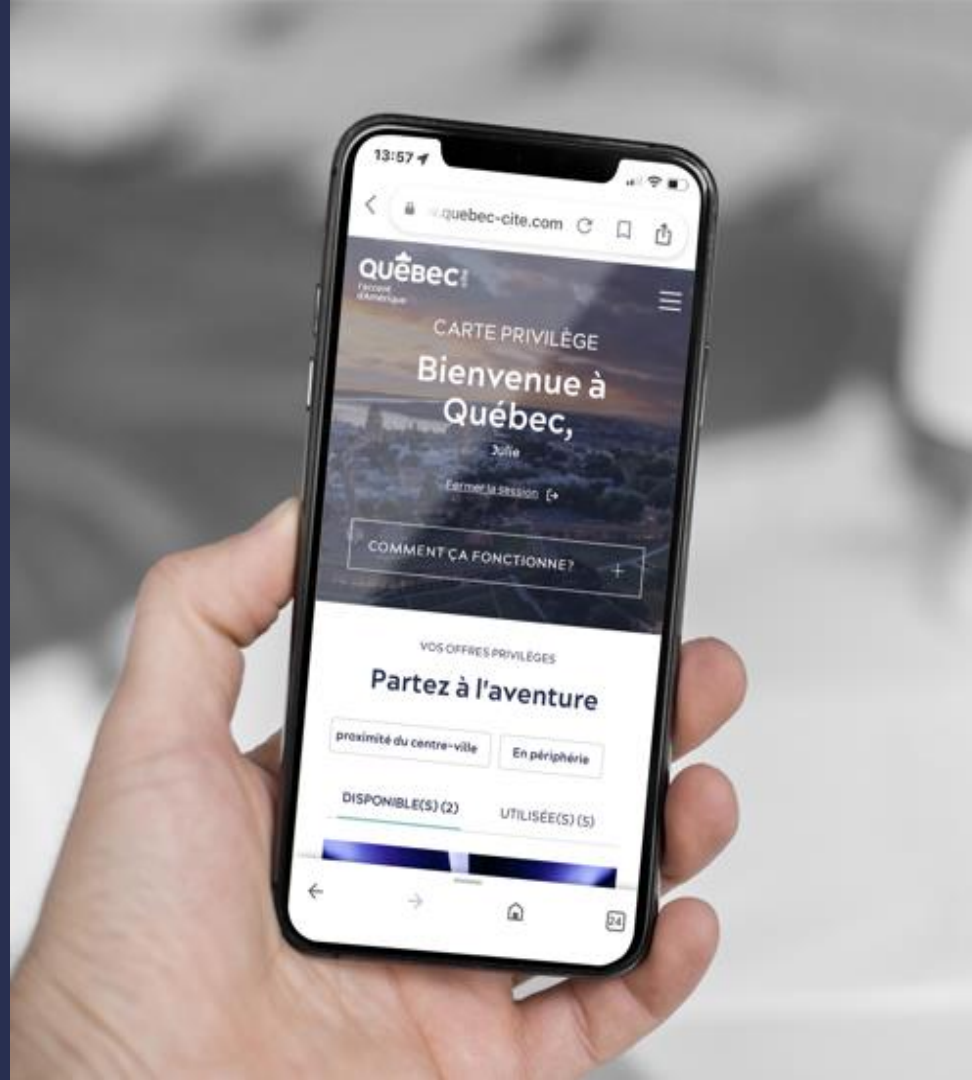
13:57

quebec-cite.com

QUÉBEC
l'accent d'Amérique

CARTE PRIVILÈGE

Bienvenue à Québec,

Julie

Fermer la session

COMMENT ÇA FONCTIONNE?

VOS OFFRES PRIVILÈGES

Partez à l'aventure

proximité du centre-ville

En périphérie

DISPONIBLE(S) (2)

UTILISÉE(S) (5)

24